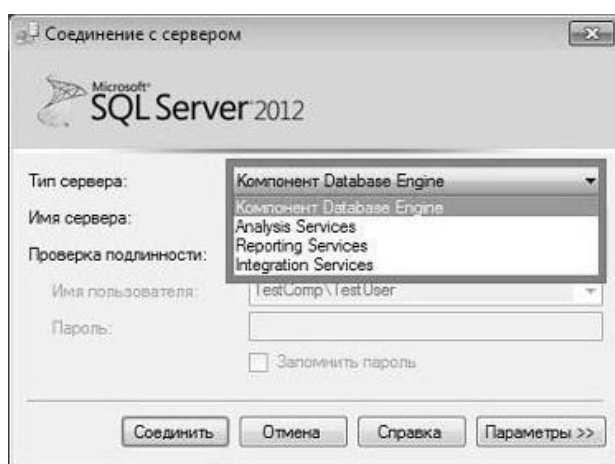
Соединение с сервером

Microsoft SQL Server 2012

Тип сервера: Компонент Database Engine

Имя сервера:

Проверка подлинности:

Компонент Database Engine
Analysis Services
Reporting Services
Integration Services

Имя пользователя: TestComp\TestUser

Пароль:

Запомнить пароль

Соединить Отмена Справка Параметры >>